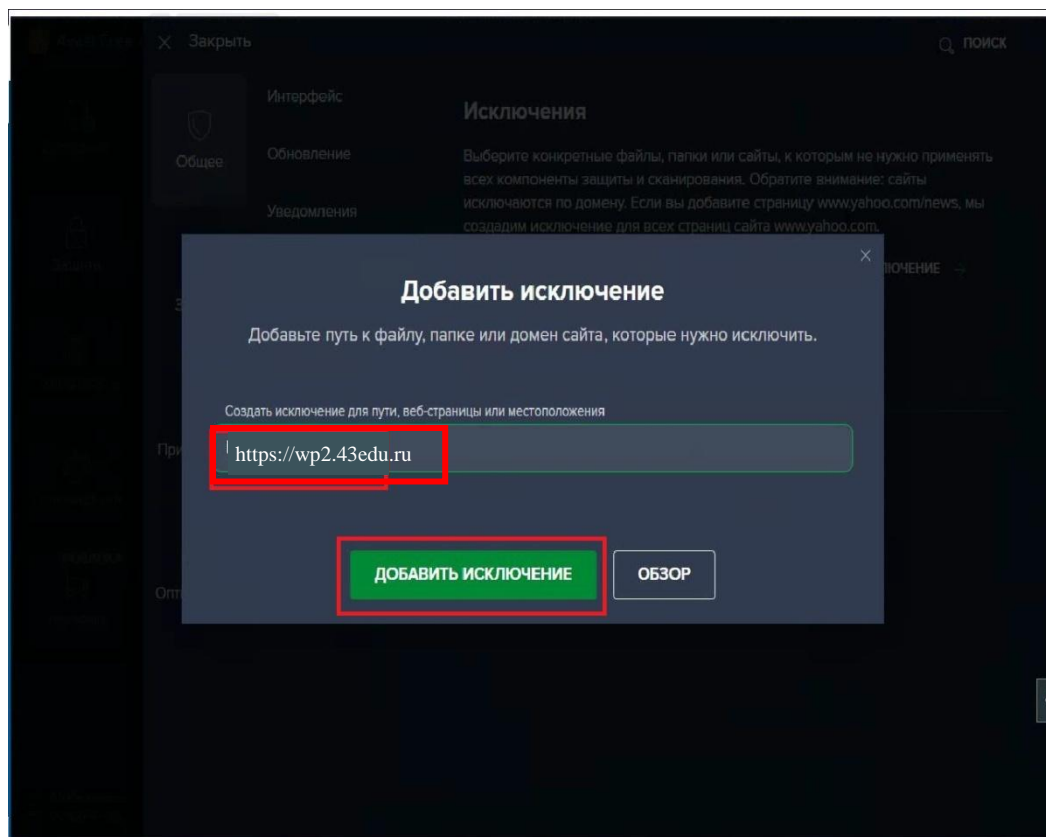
Закрыть

ПОИСК

Общее

Интерфейс

Обновление

Уведомления

Исключения

Выберите конкретные файлы, папки или сайты, к которым не нужно применять всех компоненты защиты и сканирования. Обратите внимание: сайты исключаются по домену. Если вы добавите страницу www.yahoo.com/news, мы создадим исключение для всех страниц сайта www.yahoo.com.

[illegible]ЮЧЕНИЕ

Добавить исключение

Добавьте путь к файлу, папке или домен сайта, которые нужно исключить.

Создать исключение для пути, веб-страницы или местоположения

https://wp2.43edu.ru

ДОБАВИТЬ ИСКЛЮЧЕНИЕ

ОБЗОР